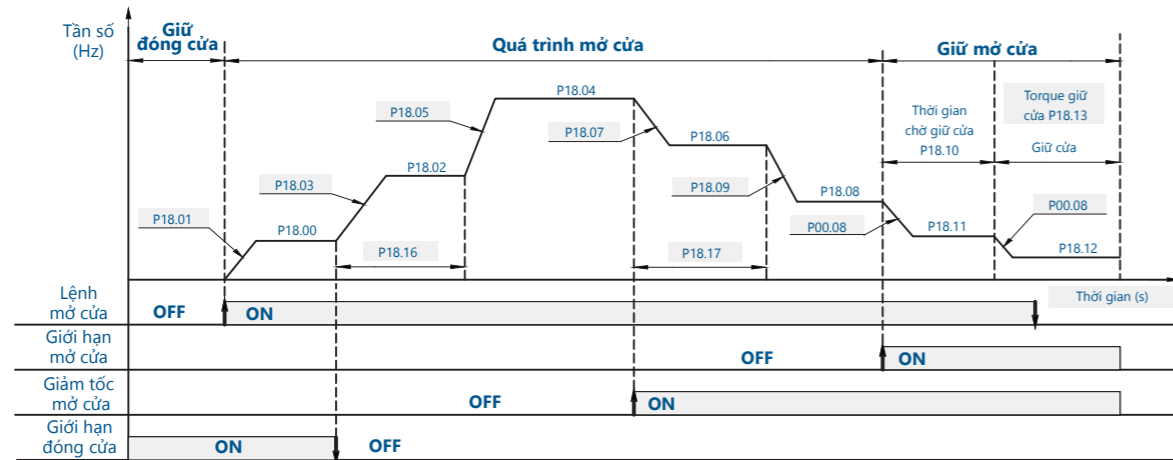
Tần số (Hz)

Giữ đóng cửa

Quá trình mở cửa

Giữ mở cửa

P18.04

P18.05

P18.07

P18.06

P18.02

P18.03

P18.09

P18.08

P18.01

P18.00

P00.08

P18.11

P18.16

P18.17

Thời gian chờ giữ cửa P18.10

Torque giữ cửa P18.13

Giữ cửa

P00.08

P18.12

Thời gian (s)

Lệnh mở cửa

OFF

ON

Giới hạn mở cửa

OFF

ON

Giảm tốc mở cửa

OFF

ON

Giới hạn đóng cửa

ON

OFF